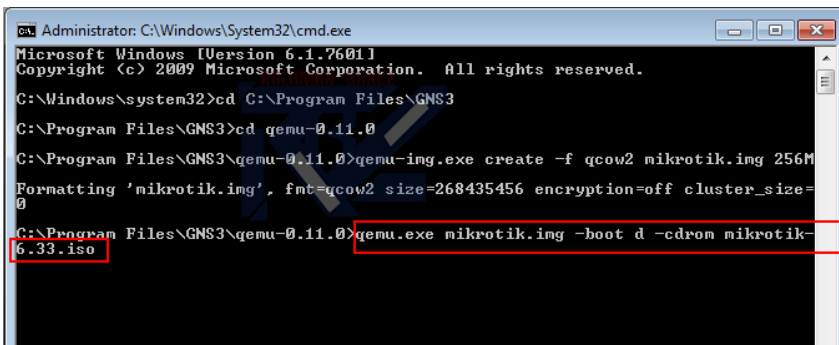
Administrator: C:\Windows\System32\cmd.exe

Microsoft Windows [Version 6.1.7601]
Copyright (c) 2009 Microsoft Corporation. All rights reserved.

C:\Windows\system32>cd C:\Program Files\GNS3

C:\Program Files\GNS3>cd qemu-0.11.0

C:\Program Files\GNS3\qemu-0.11.0>qemu-img.exe create -f qcow2 mikrotik.img 256M

Formatting 'mikrotik.img', fmt=qcow2 size=268435456 encryption=off cluster_size=0

C:\Program Files\GNS3\qemu-0.11.0>qemu.exe mikrotik.img -boot d -cdrom mikrotik-6.33.iso